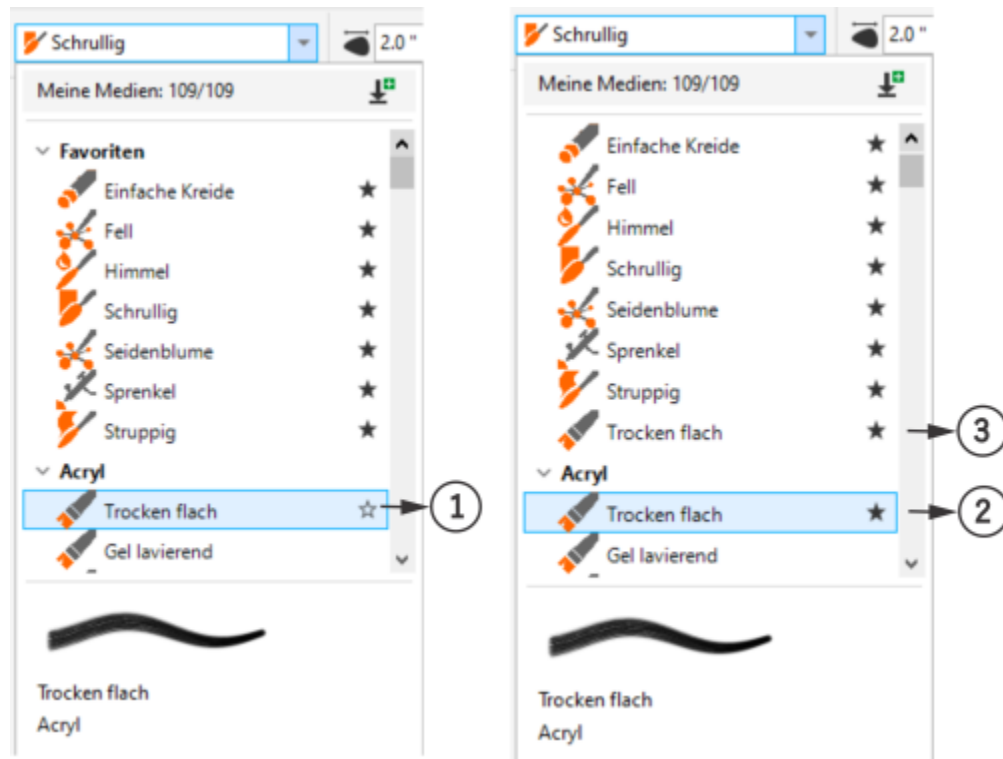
Schrullig
2.0 "
Meine Medien: 109/109
Favoriten
Einfache Kreide ★
Fell ★
Himmel ★
Schrullig ★
Seidenblume ★
Sprenkel ★
Struppig ★
Acryl
Trocken flach ☆ 1
Gel lavierend
Trocken flach
Acryl

Schrullig
2.0 "
Meine Medien: 109/109
Einfache Kreide ★
Fell ★
Himmel ★
Schrullig ★
Seidenblume ★
Sprenkel ★
Struppig ★
Trocken flach ★ 3
Acryl
Trocken flach ★ 2
Gel lavierend
Trocken flach
Acryl